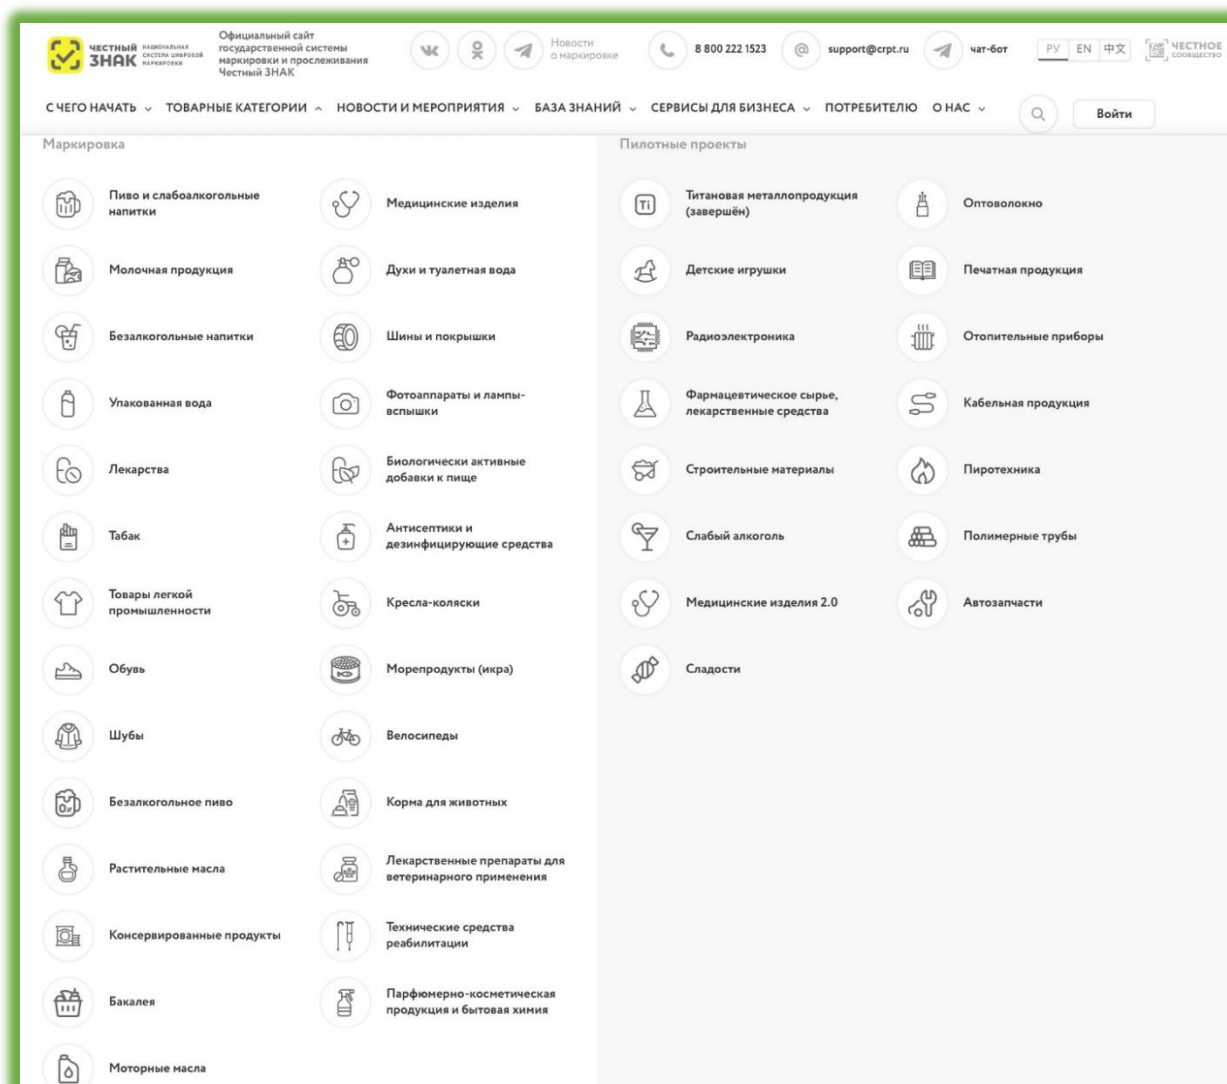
ЧЕСТНЫЙ ЗНАК НАЦИОНАЛЬНАЯ СИСТЕМА ЦИФРОВОЙ МАРКИРОВКИ

Официальный сайт государственной системы маркировки и прослеживания Честный ЗНАК

Новости о маркировке

8 800 222 1523

support@crpt.ru

чат-бот

РУ EN 中文

ЧЕСТНОЕ СООБЩЕСТВО

С ЧЕГО НАЧАТЬ ТОВАРНЫЕ КАТЕГОРИИ НОВОСТИ И МЕРОПРИЯТИЯ БАЗА ЗНАНИЙ СЕРВИСЫ ДЛЯ БИЗНЕСА ПОТРЕБИТЕЛЮ О НАС

Войти

Маркировка

Пиво и слабоалкогольные напитки

Молочная продукция

Безалкогольные напитки

Упакованная вода

Лекарства

Табак

Товары легкой промышленности

Обувь

Шубы

Безалкогольное пиво

Растительные масла

Консервированные продукты

Бакалея

Моторные масла

Медицинские изделия

Духи и туалетная вода

Шины и покрышки

Фотоаппараты и лампы-вспышки

Биологически активные добавки к пище

Антисептики и дезинфицирующие средства

Кресла-коляски

Морепродукты (икра)

Велосипеды

Корма для животных

Лекарственные препараты для ветеринарного применения

Технические средства реабилитации

Парфюмерно-косметическая продукция и бытовая химия

Пилотные проекты

Титановая металлопродукция (завершён)

Детские игрушки

Радиоэлектроника

Фармацевтическое сырье, лекарственные средства

Строительные материалы

Слабый алкоголь

Медицинские изделия 2.0

Сладости

Оптоволокно

Печатная продукция

Отопительные приборы

Кабельная продукция

Пиротехника

Полимерные трубы

Автозапчасти